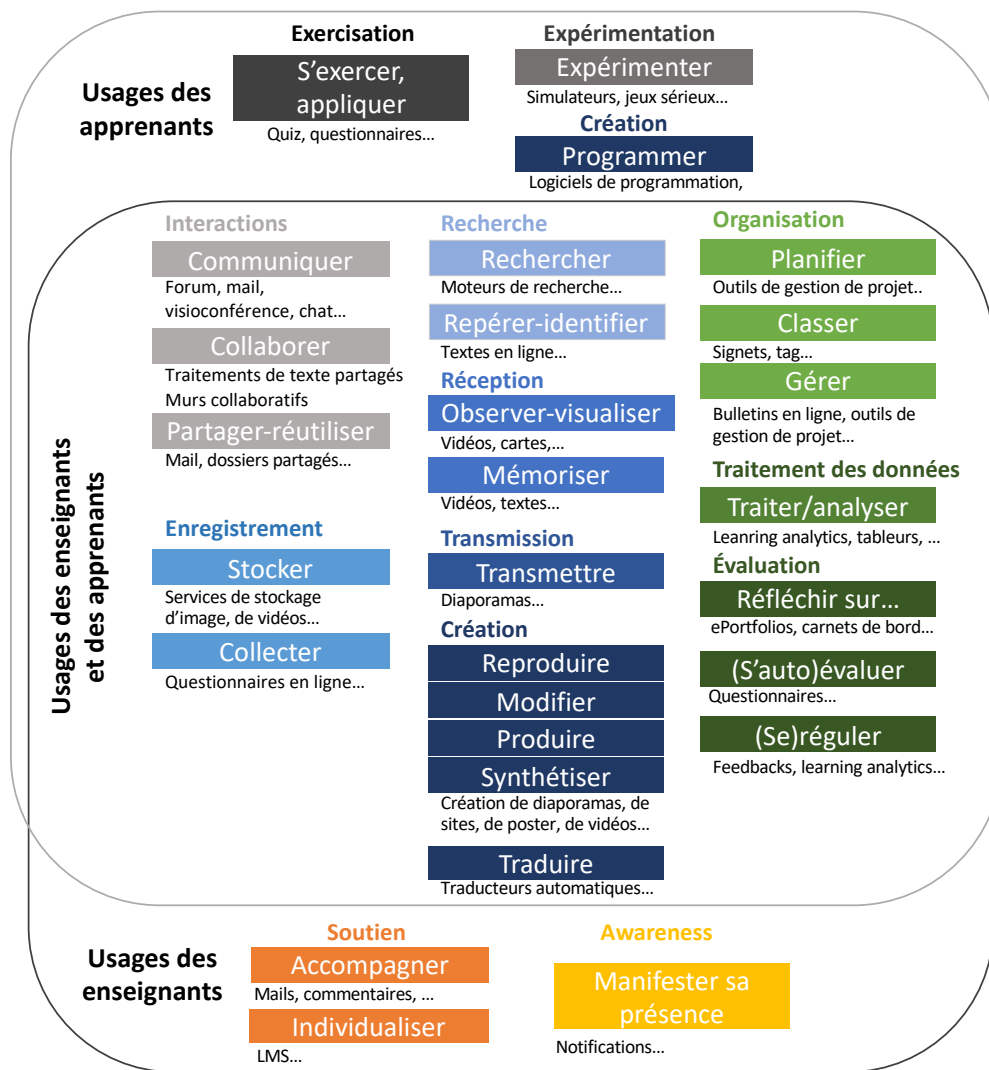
Usages des apprenants

Exercisation
S'exercer, appliquer
Quiz, questionnaires…

Expérimentation
Expérimenter
Simulateurs, jeux sérieux…
Création
Programmer
Logiciels de programmation,

Usages des enseignants et des apprenants

Interactions
Communiquer
Forum, mail, visioconférence, chat…
Collaborer
Traitements de texte partagés
Murs collaboratifs
Partager-réutiliser
Mail, dossiers partagés…

Enregistrement
Stocker
Services de stockage d'image, de vidéos…
Collecter
Questionnaires en ligne…

Recherche
Rechercher
Moteurs de recherche…
Repérer-identifier
Textes en ligne…
Réception
Observer-visualiser
Vidéos, cartes,…
Mémoriser
Vidéos, textes…
Transmission
Transmettre
Diaporamas…
Création
Reproduire
Modifier
Produire
Synthétiser
Création de diaporamas, de sites, de poster, de vidéos…
Traduire
Traducteurs automatiques…

Organisation
Planifier
Outils de gestion de projet..
Classer
Signets, tag…
Gérer
Bulletins en ligne, outils de gestion de projet…
Traitement des données
Traiter/analyser
Leanring analytics, tableurs, …
Évaluation
Réfléchir sur…
ePortfolios, carnets de bord…
(S'auto)évaluer
Questionnaires…
(Se)réguler
Feedbacks, learning analytics…

Usages des enseignants

Soutien
Accompagner
Mails, commentaires, …
Individualiser
LMS…

Awareness
Manifester sa présence
Notifications…